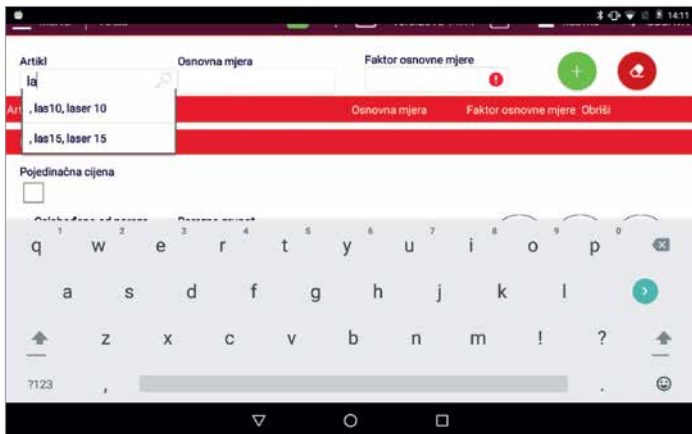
14:11

Artikl
la
, las10, laser 10
, las15, laser 15

Osnovna mjera

Faktor osnovne mjere

Art
Osnovna mjera
Faktor osnovne mjere
Obriši

Pojedinačna cijena

q 1 w 2 e 3 r 4 t 5 y 6 u 7 i 8 o 9 p 0
a s d f g h j k l
z x c v b n m ! ?
?123 , .